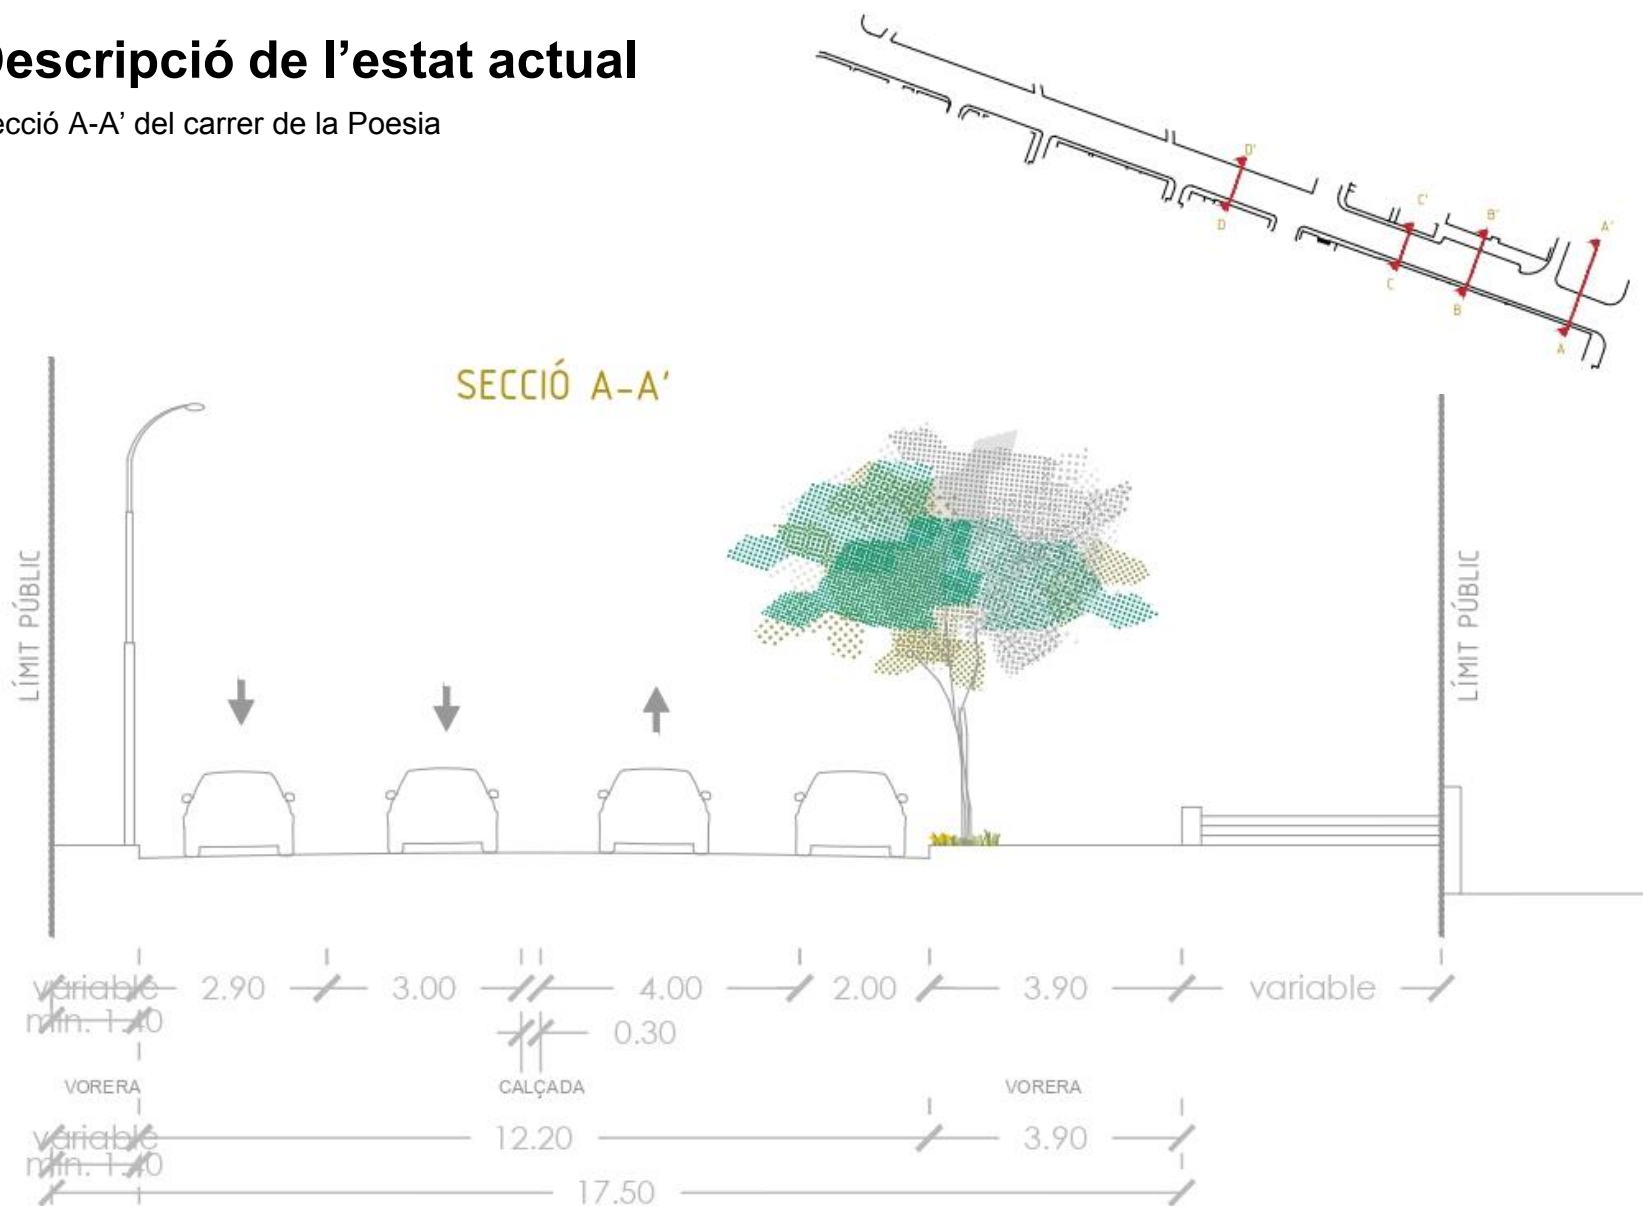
escripció de l'estat actual

ecció A-A' del carrer de la Poesia

D'
D
C'
C
B'
B
A'
A

SECCIÓ A-A'

LÍMIT PÚBLIC

LÍMIT PÚBLIC

variable mín. 1.40
2.90
3.00
4.00
2.00
3.90
variable
0.30

VORERA
CALÇADA
VORERA

variable mín. 1.40
12.20
3.90
17.50